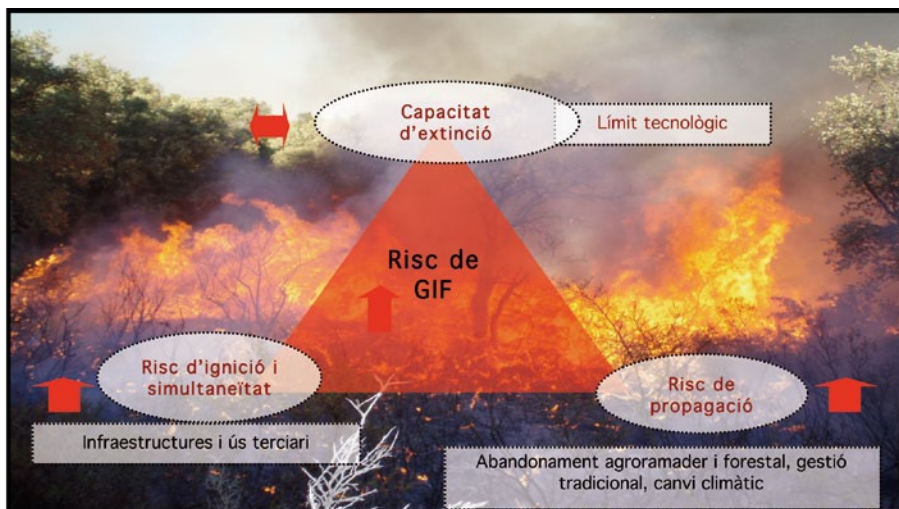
Capacitat d'extinció

Límit tecnològic

Risc de GIF

Risc d'ignició i simultaneïtat

Risc de propagació

Infraestructures i ús terciari

Abandonament agroramader i forestal, gestió tradicional, canvi climàtic